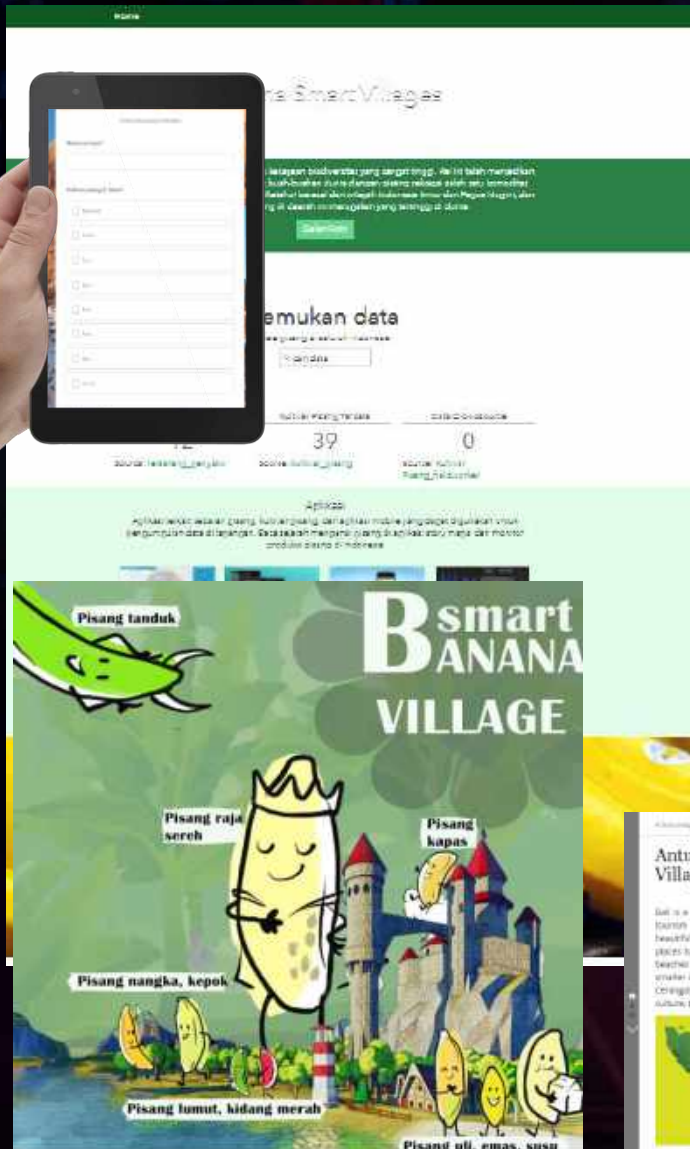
Home

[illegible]na Smart Villages

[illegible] keragaman biodiversitas yang sangat tinggi. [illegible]

Selengkapnya

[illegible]emukan data

39

0

Aplikasi

smart
BANANA
VILLAGE

Pisang tanduk

Pisang raja sereh

Pisang kapas

Pisang nangka, kepok

Pisang lumut, kidang merah

Pisang uli, emas, susu

Antu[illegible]
Villa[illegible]